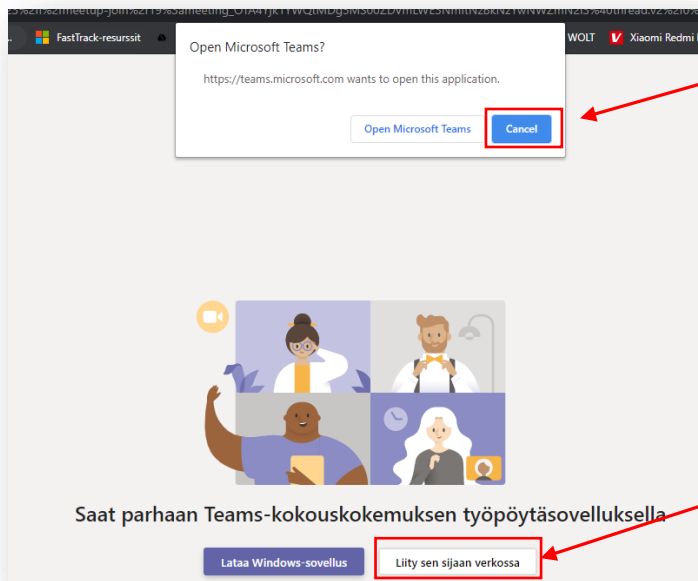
3%2f%2fmeetup-join%2f19%3ameeting_OTA4YjkYWQtMDg5MS00ZDVmLWE5NmItNzBkNzYwNWZmN2I5%40thread.v2%2fO

FastTrack-resurssit

WOLT

Xiaomi Redmi

Open Microsoft Teams?

https://teams.microsoft.com wants to open this application.

Open Microsoft Teams

Cancel

Saat parhaan Teams-kokouskokemuksen työpöytäsovelluksella

Lataa Windows-sovellus

Liity sen sijaan verkossa